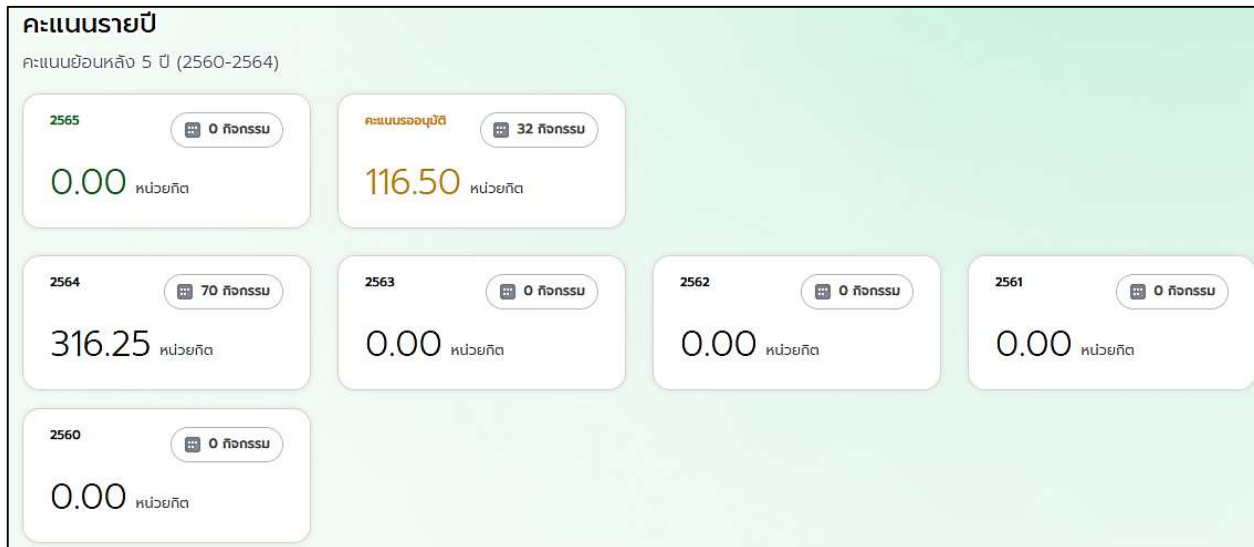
คะแนนรายปี

คะแนนย้อนหลัง 5 ปี (2560-2564)

2565
0 กิจกรรม
0.00 หน่วยกิต

คะแนนรออนุมัติ
32 กิจกรรม
116.50 หน่วยกิต

2564
70 กิจกรรม
316.25 หน่วยกิต

2563
0 กิจกรรม
0.00 หน่วยกิต

2562
0 กิจกรรม
0.00 หน่วยกิต

2561
0 กิจกรรม
0.00 หน่วยกิต

2560
0 กิจกรรม
0.00 หน่วยกิต